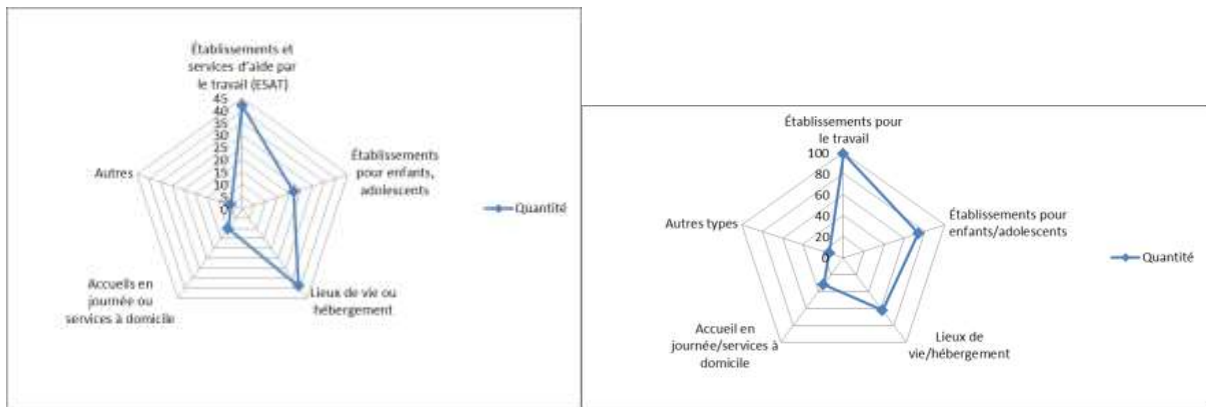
Établissements et services d'aide par le travail (ESAT)

45
40
35
30
25
20
15
10
5
0

Établissements pour enfants, adolescents

Lieux de vie ou hébergement

Accueils en journée ou services à domicile

Autres

Quantité

Établissements pour le travail

100
80
60
40
20
0

Établissements pour enfants/adolescents

Lieux de vie/hébergement

Accueil en journée/services à domicile

Autres types

Quantité